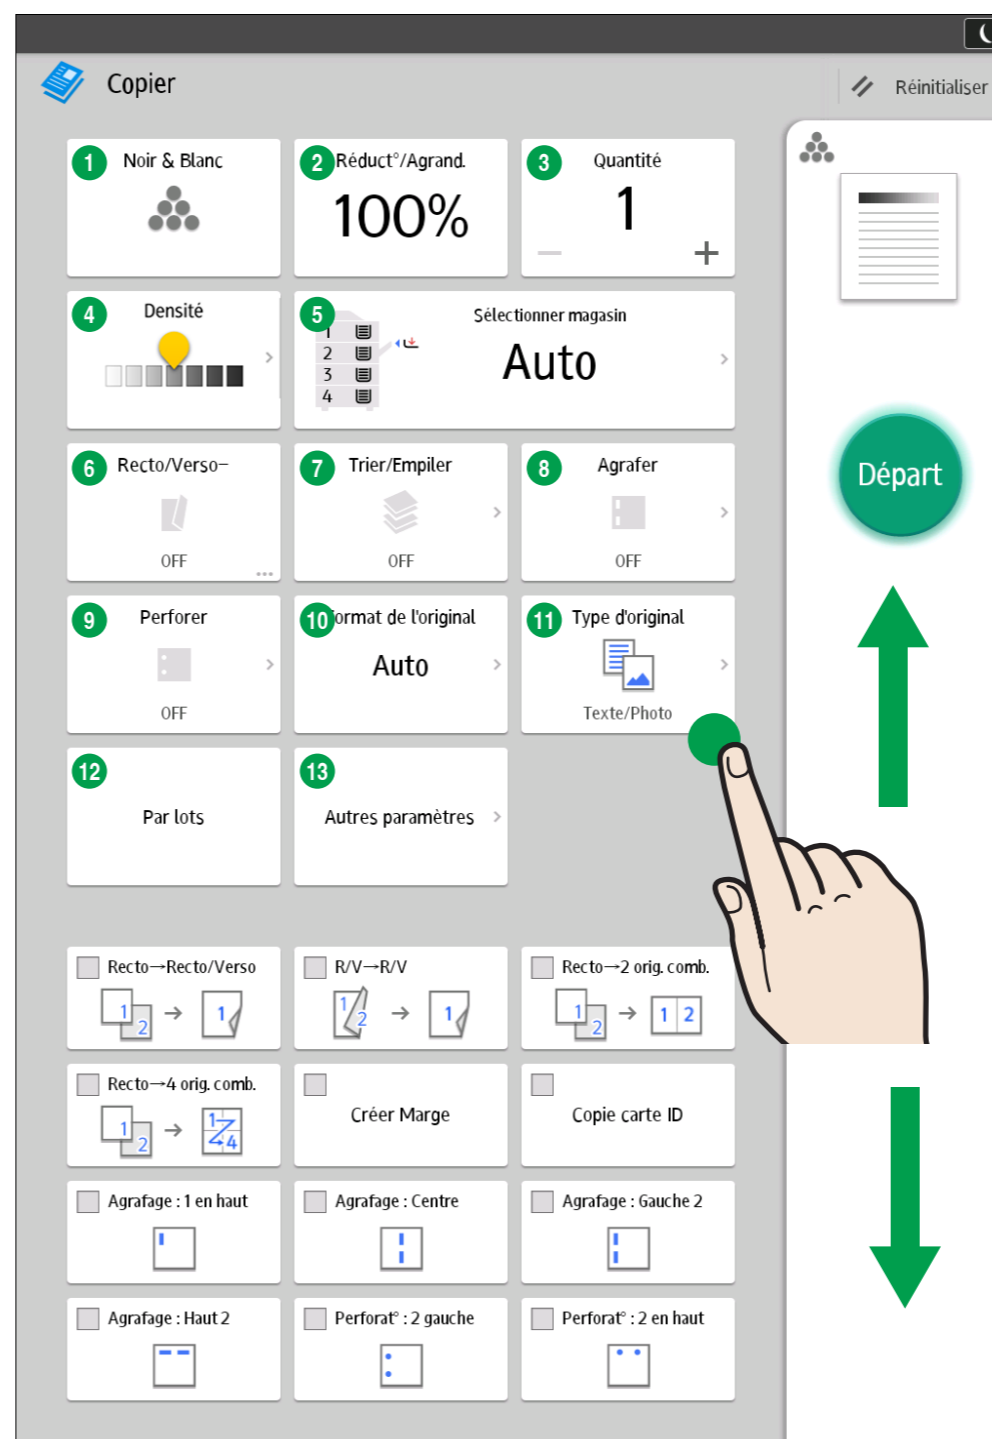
Copier

Réinitialiser

1 Noir & Blanc

2 Réduct°/Agrand.
100%

3 Quantité
1
–
+

4 Densité

5 Sélectionner magasin
Auto
1
2
3
4

6 Recto/Verso–
OFF

7 Trier/Empiler
OFF

8 Agrafer
OFF

9 Perforer
OFF

10 Format de l'original
Auto

11 Type d'original
Texte/Photo

12 Par lots

13 Autres paramètres

Départ

Recto→Recto/Verso
1 2 → 1

R/V→R/V
1 2 → 1

Recto→2 orig. comb.
1 2 → 1 2

Recto→4 orig. comb.
1 2 → 1 2 3 4

Créer Marge

Copie carte ID

Agrafage : 1 en haut

Agrafage : Centre

Agrafage : Gauche 2

Agrafage : Haut 2

Perforat° : 2 gauche

Perforat° : 2 en haut